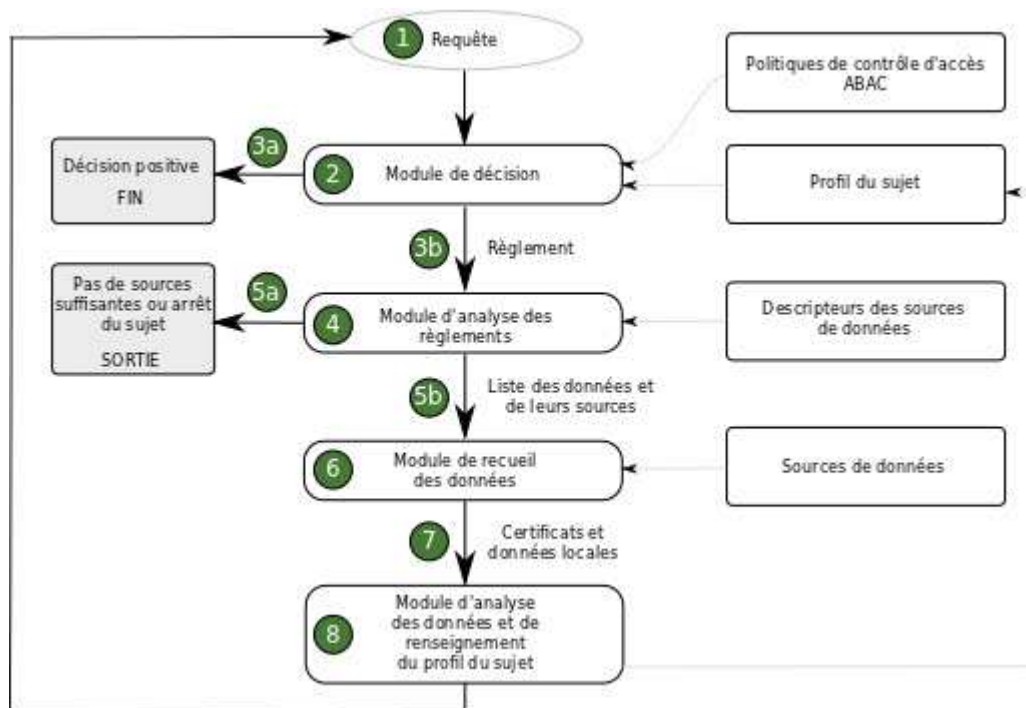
1 Requête

Politiques de contrôle d'accès ABAC

3a

Décision positive

FIN

2 Module de décision

Profil du sujet

3b Règlement

Pas de sources suffisantes ou arrêt du sujet

SORTIE

5a

4 Module d'analyse des règlements

Descripteurs des sources de données

5b Liste des données et de leurs sources

6 Module de recueil des données

Sources de données

7 Certificats et données locales

8 Module d'analyse des données et de renseignement du profil du sujet